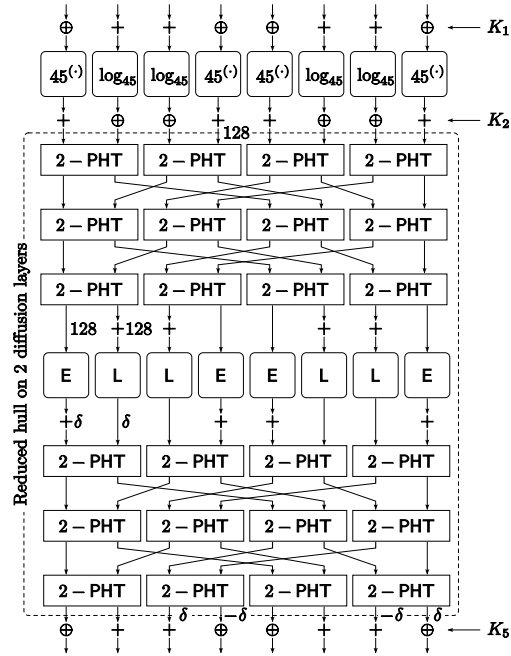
$\oplus$ + + $\oplus$ $\oplus$ + + $\oplus$ $K_1$

$45^{(\cdot)}$ $\log_{45}$ $\log_{45}$ $45^{(\cdot)}$ $45^{(\cdot)}$ $\log_{45}$ $\log_{45}$ $45^{(\cdot)}$

+ $\oplus$ $\oplus$ + + $\oplus$ $\oplus$ + $K_2$

128

2 – PHT 2 – PHT 2 – PHT 2 – PHT

2 – PHT 2 – PHT 2 – PHT 2 – PHT

2 – PHT 2 – PHT 2 – PHT 2 – PHT

128 +128 + + +

E L L E E L L E

$+\delta$ $\delta$ + + +

2 – PHT 2 – PHT 2 – PHT 2 – PHT

2 – PHT 2 – PHT 2 – PHT 2 – PHT

2 – PHT 2 – PHT 2 – PHT 2 – PHT

$\delta$ $-\delta$ $-\delta$ $\delta$

$\oplus$ + + $\oplus$ $\oplus$ + + $\oplus$ $K_5$

Reduced hull on 2 diffusion layers